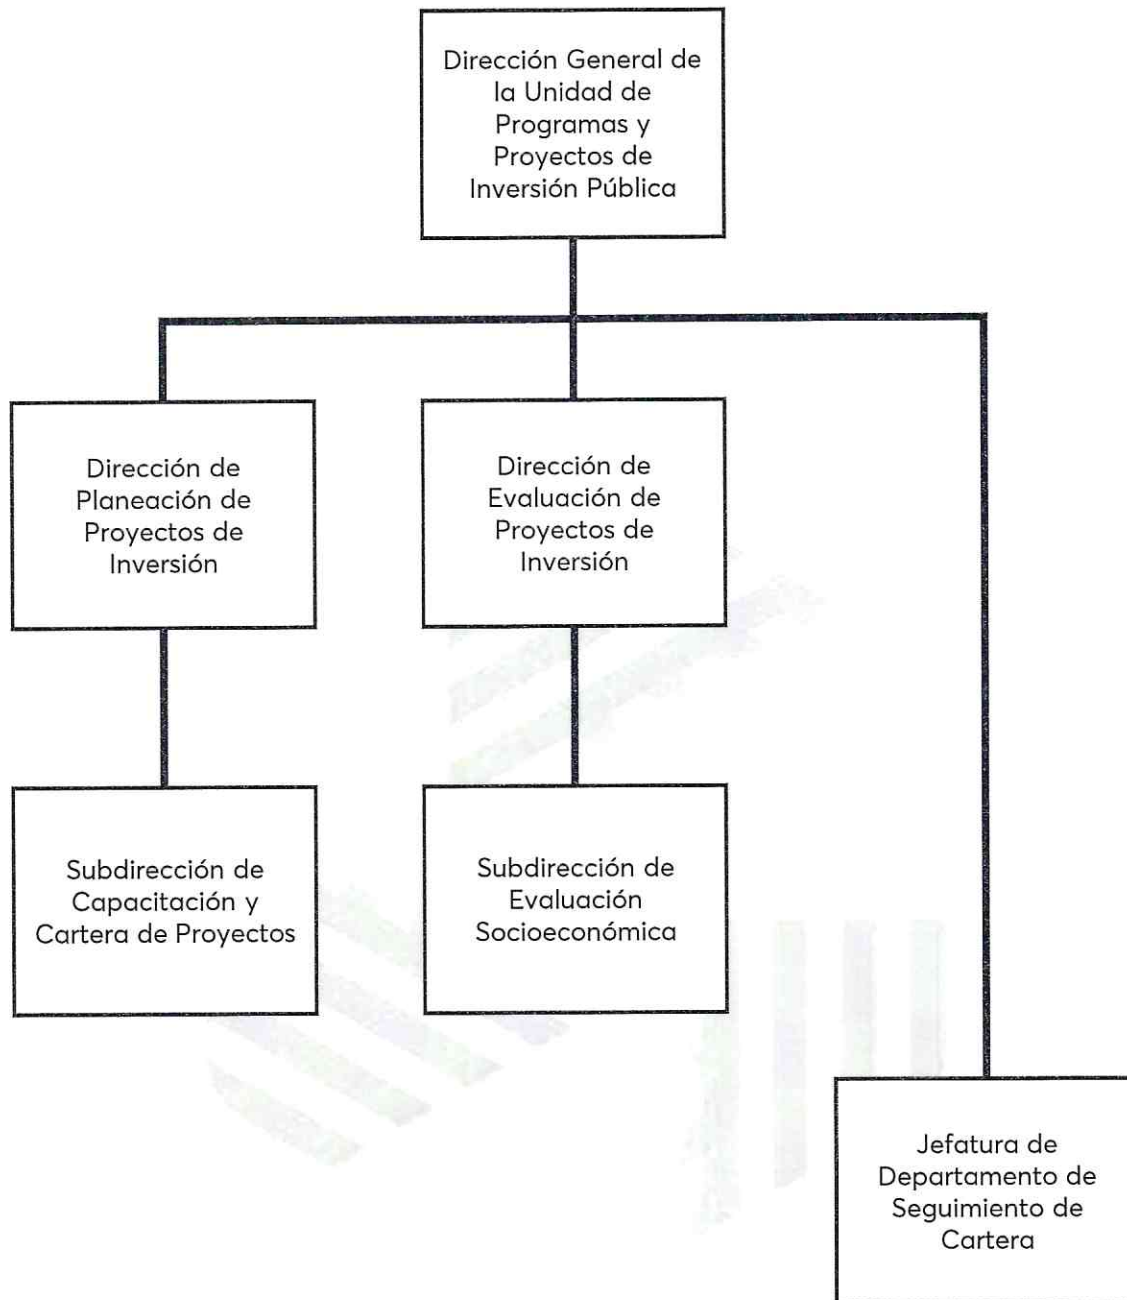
Dirección General de la Unidad de Programas y Proyectos de Inversión Pública

Dirección de Planeación de Proyectos de Inversión

Dirección de Evaluación de Proyectos de Inversión

Subdirección de Capacitación y Cartera de Proyectos

Subdirección de Evaluación Socioeconómica

Jefatura de Departamento de Seguimiento de Cartera